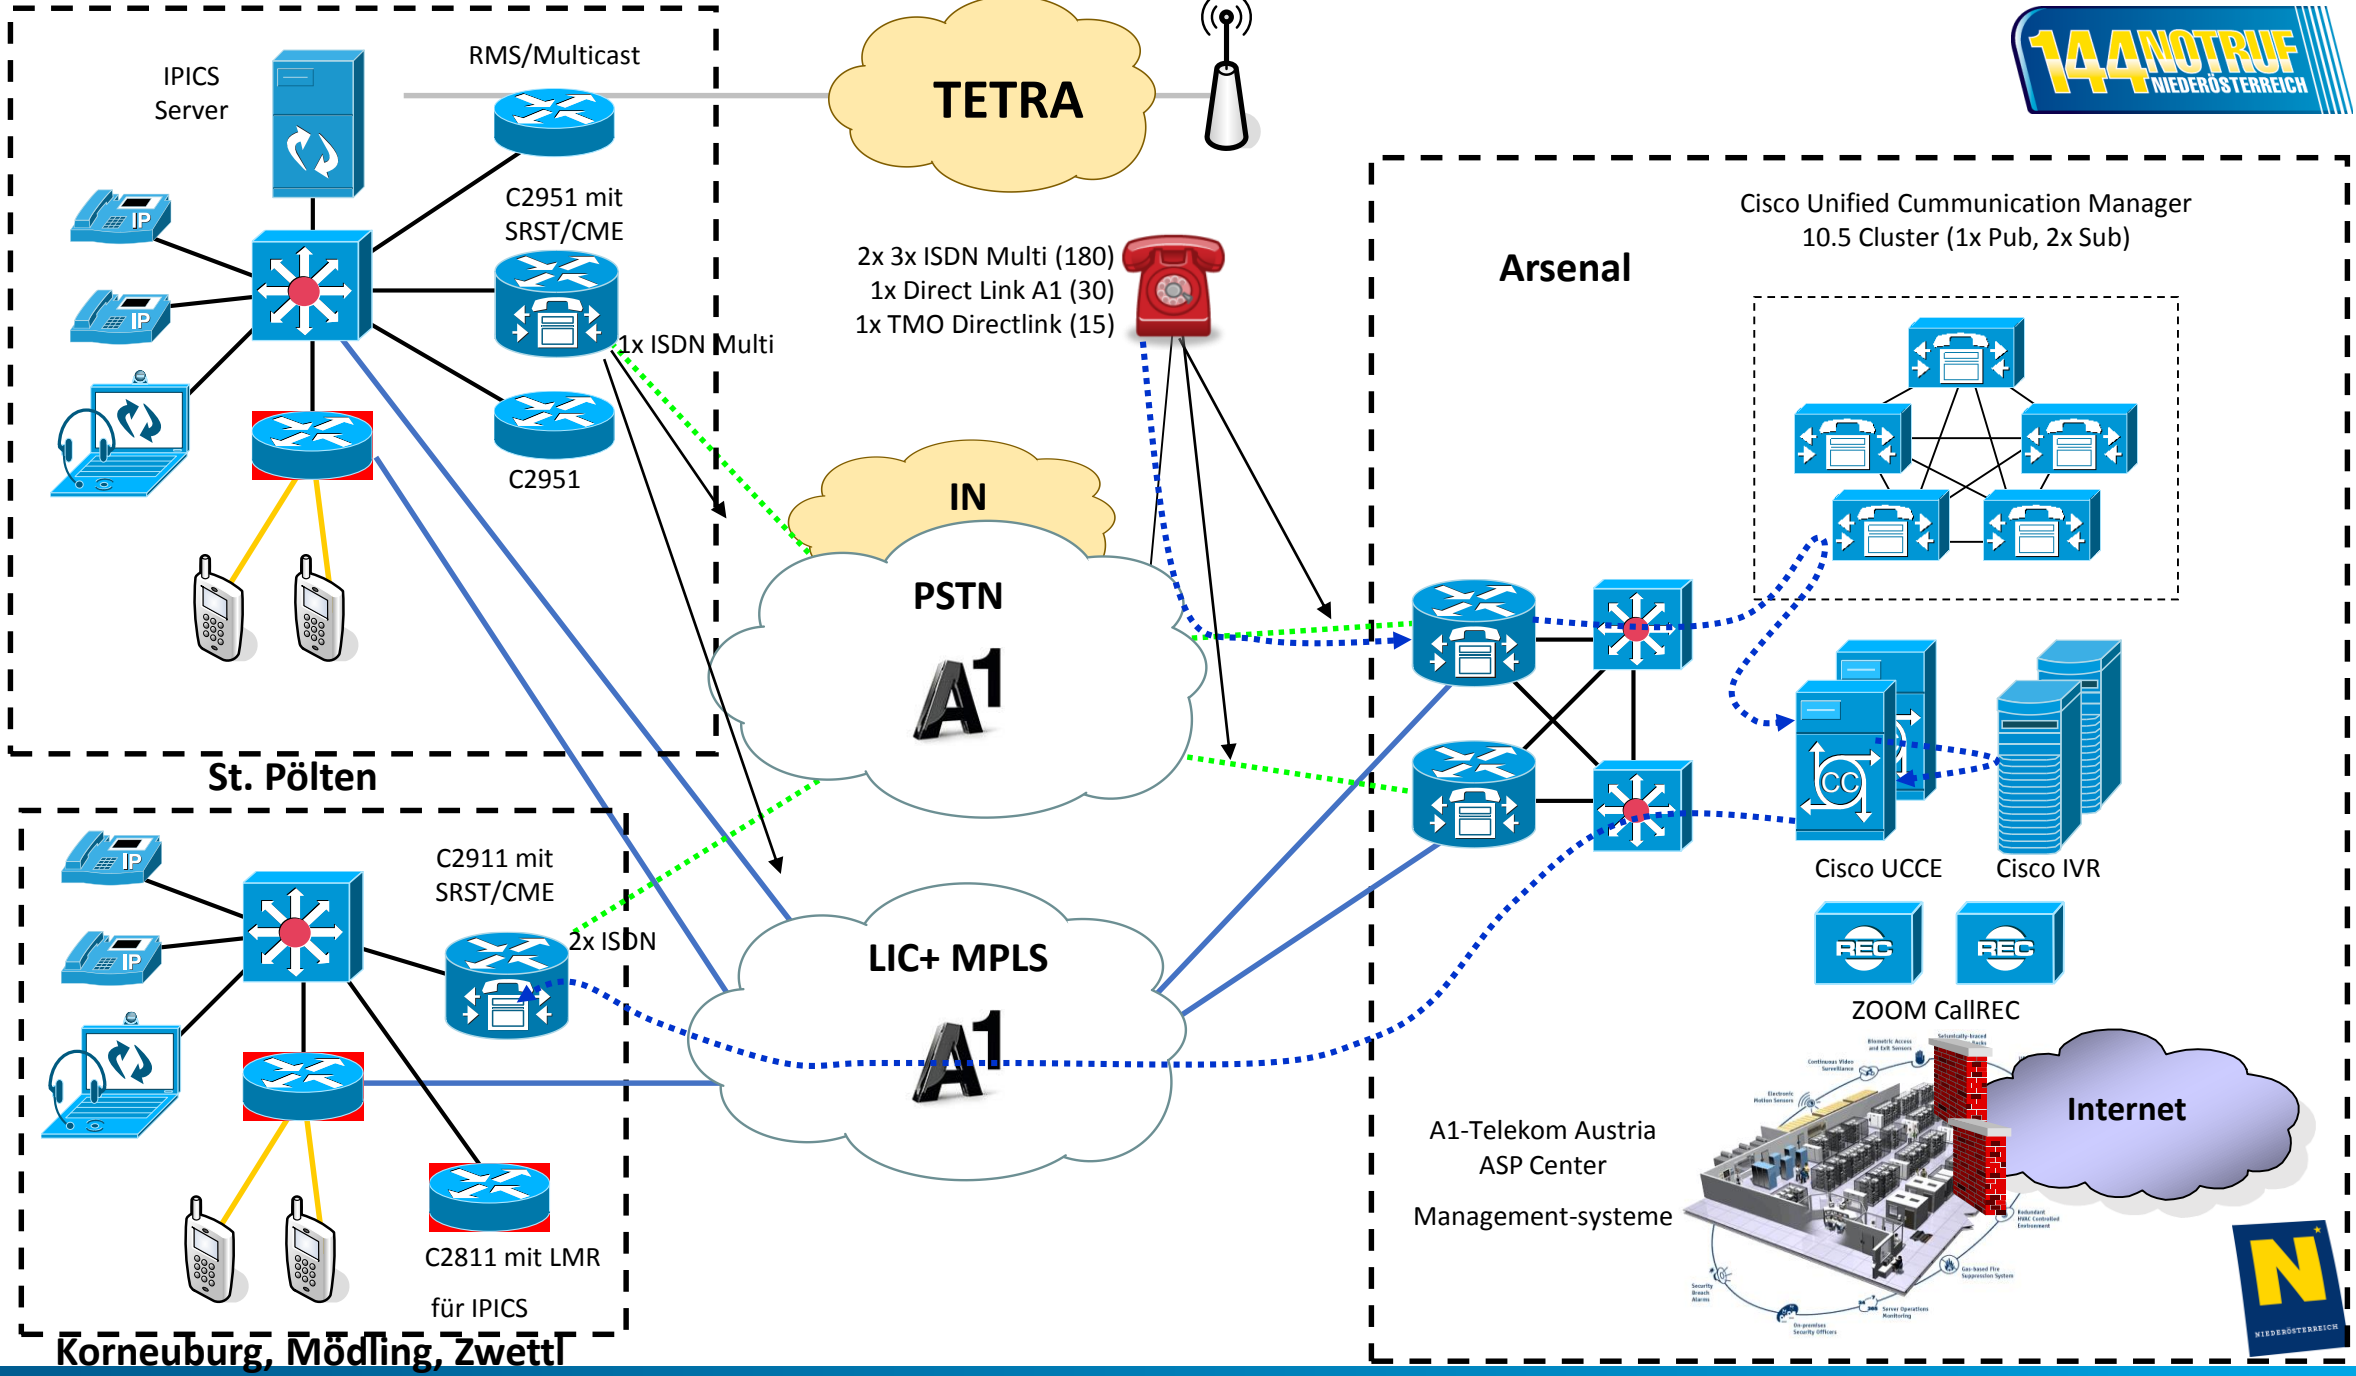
IPICS Server

RMS/Multicast

TETRA

144 NOTRUF NIEDERÖSTERREICH

C2951 mit SRST/CME

2x 3x ISDN Multi (180)
1x Direct Link A1 (30)
1x TMO Directlink (15)

Cisco Unified Cummunication Manager 10.5 Cluster (1x Pub, 2x Sub)

Arsenal

IP

IP

1x ISDN Multi

C2951

IN

PSTN

A1

St. Pölten

IP

IP

C2911 mit SRST/CME

2x ISDN

LIC+ MPLS

A1

Cisco UCCE

Cisco IVR

REC

REC

ZOOM CallREC

Internet

A1-Telekom Austria ASP Center

Management-systeme

C2811 mit LMR

für IPICS

Korneuburg, Mödling, Zwettl

N

NIEDERÖSTERREICH